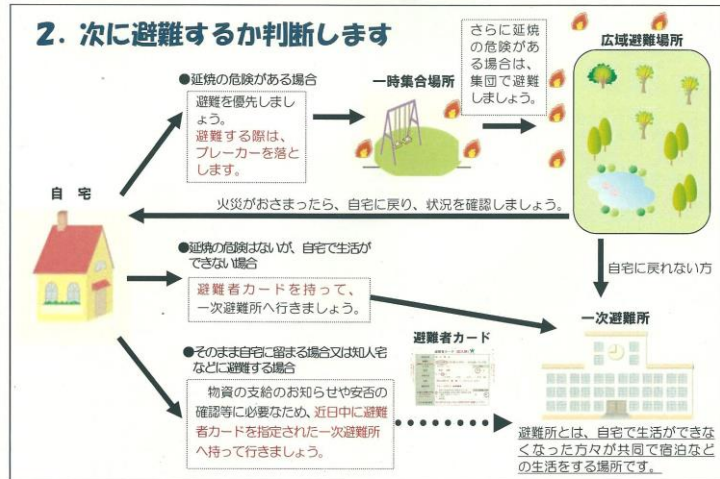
2. 次に避難するか判断します

自宅

●延焼の危険がある場合

避難を優先しましょう。
避難する際は、ブレーカーを落とします。

一時集合場所

さらに延焼の危険がある場合は、集団で避難しましょう。

広域避難場所

火災がおさまったら、自宅に戻り、状況を確認しましょう。

●延焼の危険はないが、自宅で生活ができない場合

避難者カードを持って、一次避難所へ行きましょう。

自宅に戻れない方

一次避難所

●そのまま自宅に留まる場合又は知人宅などに避難する場合

物資の支給のお知らせや安否の確認等に必要なため、近日中に避難者カードを指定された一次避難所へ持って行きましょう。

避難者カード

避難所とは、自宅で生活ができなくなった方々が共同で宿泊などの生活をする場所です。